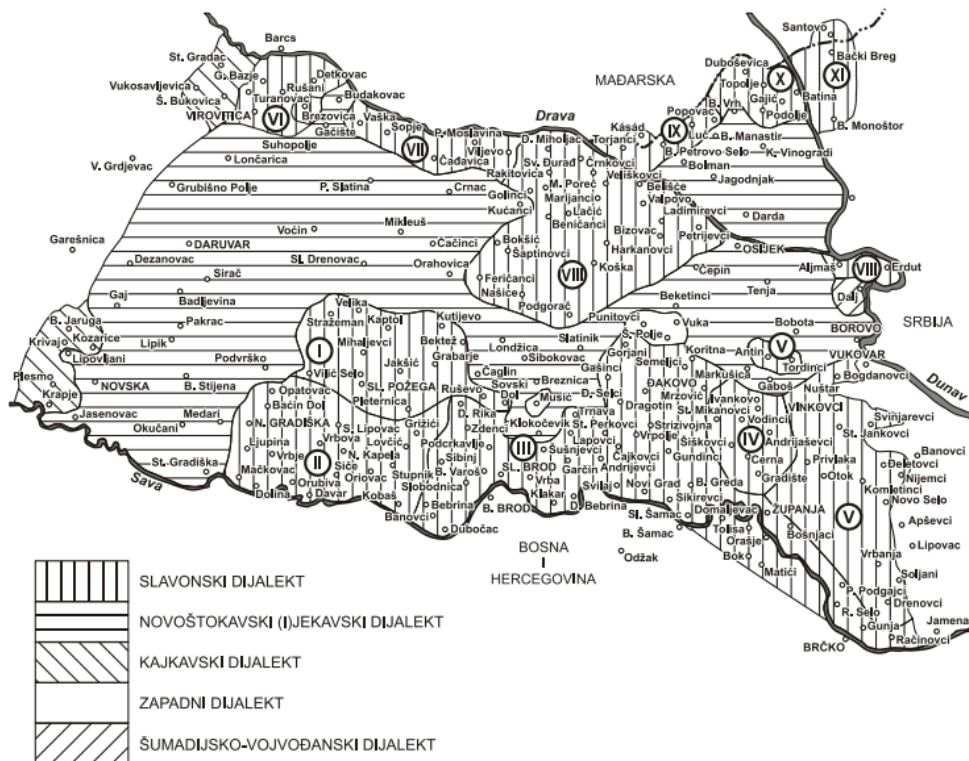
Santovo
Bački Breg
Duboševica
Topolje
X
XI
Gajić
Batina
Podolje
B. Monoštor
MAĐARSKA
Barcs
St. Gradac
G. Bazje
Vukosavljevica
Š. Bukovica
VIROVITICA
Turanovac
Detkovac
Rušani
Budakovac
VI
Brezovica
Vaška
Gačište
Sopje
VII
P. Moslavina
Viljevo
Čađavica
Drava
D. Miholjac
Kásád
Torjanci
IX
Popovac
B. Vrh
Luč
B. Manastir
B. Petrovo Selo
K. Vinogradi
Suhopolje
Lončarica
V. Grđevac
Grubišno Polje
P. Slatina
Crnac
Rakitovica
Sv. Đurađ
Crnkovci
M. Poreč
Marijanci
Veliškovci
Bolman
Belišće
Valpovo
Jagodnjak
Goljnci
Kućanci
Lacić
Beničanci
Ladimirevci
Darda
Mikleuš
Voćin
Garešnica
DARUVAR
Čačinci
Bokšić
Šaptinovci
Bizovac
Harkanovci
Petrijevci
OSIJEK
Dezanovac
Sl. Drenovac
Orahovica
Sirač
Feričanci
Našice
VIII
Koška
Čepin
Aljmaš
VIII
Erdut
Gaj
Badljevina
Podgorač
Beketinci
Tenja
Dalj
B. Jaruga
Pakrac
Kutjevo
Punitovci
Vuka
Bobota
BOROVO
SRBIJA
Krivaj
Kozarice
Lipik
Veliko
Straženan
Kaptol
Mihaljevci
I
Bektež
Slatinik
S. Polje
Koritna
Antin
V
VUKOVAR
Lipovljani
Podvrško
Jakšić
Grabarje
Londžica
Sibokovac
Gorjani
Semeljci
Tordinci
Bogdanovci
Plesmo
NOVSKA
B. Stjenja
Viljić Selo
SL. POŽEGA
Čaglin
Gašinci
Markušica
Gaboš
Nuštar
Krapje
Opatovac
Bačin Dol
Pleternica
Ruševo
Sovski Dol
Breznica
D. Selci
ĐAKOVO
Mrzović
Ivankovo
Dunav
Jasenovac
N. GRADIŠKA
Medari
Okučani
Ljupina
Vrbje
II
St. Lipovac
Vrbova
N. Kapela
Lovčić
Grižići
D. Rika
Zdenci
Mušić
Klokočevik
Trnava
St. Perkovci
Dragotin
St. Mikanovci
Vođinci
VINKOVCI
Svinjarevci
St. Jankovci
St. Gradiška
Mačkovac
Oriovac
Siče
Podcrkavlje
Sibinj
III
Sušnjevci
Lapovci
Vrpolje
Strizivojna
Šiškovci
IV
Andrijaševci
Cerna
Banovci
Deletovci
Nijemci
Sava
Dolina
Orubiva
Davar
Stupnik
B. Varoš
SL. BROD
Garčin
Andrijevci
Čajkovci
Gundinci
Gradište
Privlaka
Otok
Komletinci
Kobaš
Slobodnica
Vrba
Klakar
Svilaj
Novi Grad
B. Greda
Banovci
Bebrina
B. BROD
D. Bebrina
Sikirevci
Sl. Šamac
Domaljevac
ŽUPANJA
V
Novo Selo
Dubočac
BOSNA I HERCEGOVINA
B. Šamac
Odžak
Tolisa
Orašje
Bošnjaci
Apševci
Lipovac
Boko
Vrbanja
Soljani
Matići
P. Podgajci
Drenovci
R. Selo
Gunja
Jamena
BRČKO
Račinovci
SLAVONSKI DIJALEKT
NOVOŠTOKAVSKI (I)JEKAVSKI DIJALEKT
KAJKAVSKI DIJALEKT
ZAPADNI DIJALEKT
ŠUMADIJSKO-VOJVOĐANSKI DIJALEKT